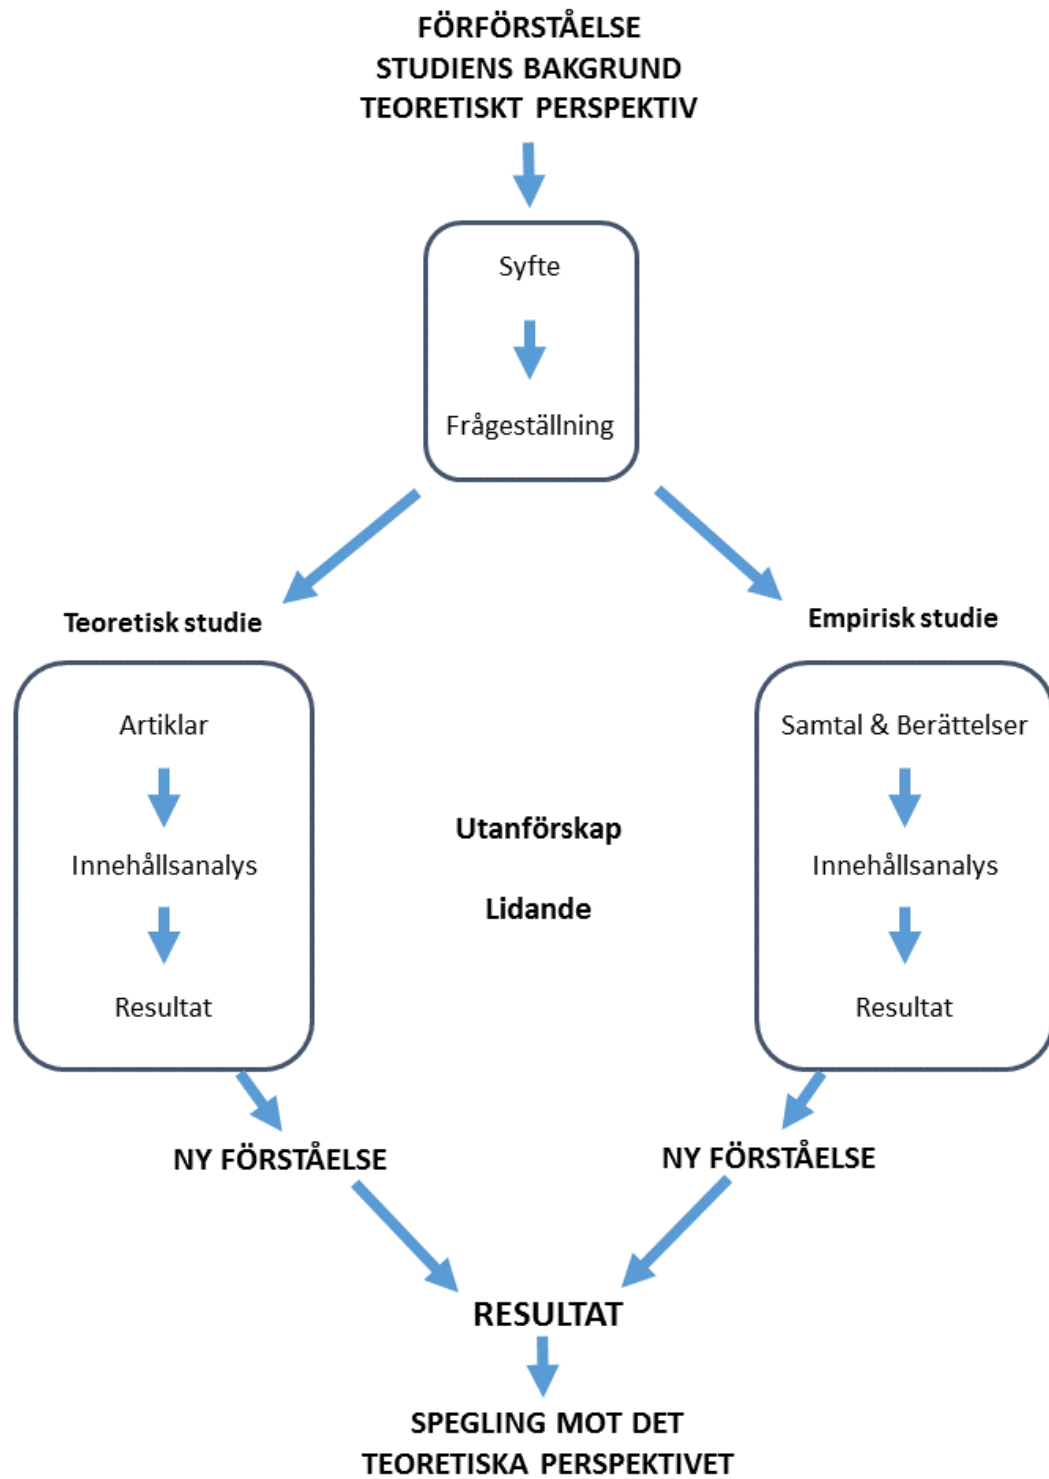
FÖRFÖRSTÅELSE
STUDIENS BAKGRUND
TEORETISKT PERSPEKTIV

Syfte

Frågeställning

Teoretisk studie

Empirisk studie

Artiklar

Innehållsanalys

Resultat

Utanförskap

Lidande

Samtal & Berättelser

Innehållsanalys

Resultat

NY FÖRSTÅELSE

NY FÖRSTÅELSE

RESULTAT

SPEGLING MOT DET
TEORETISKA PERSPEKTIVET